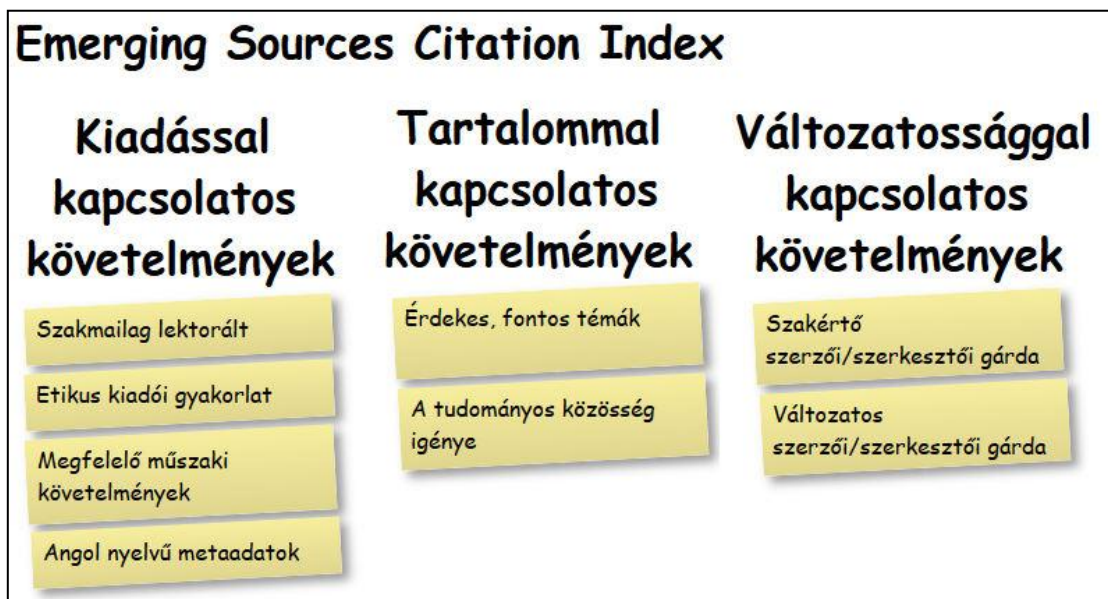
Emerging Sources Citation Index

Kiadással kapcsolatos követelmények

Szakmailag lektorált

Etikus kiadói gyakorlat

Megfelelő műszaki követelmények

Angol nyelvű metaadatok

Tartalommal kapcsolatos követelmények

Érdekes, fontos témák

A tudományos közösség igénye

Változatossággal kapcsolatos követelmények

Szakértő szerzői/szerkesztői gárda

Változatos szerzői/szerkesztői gárda